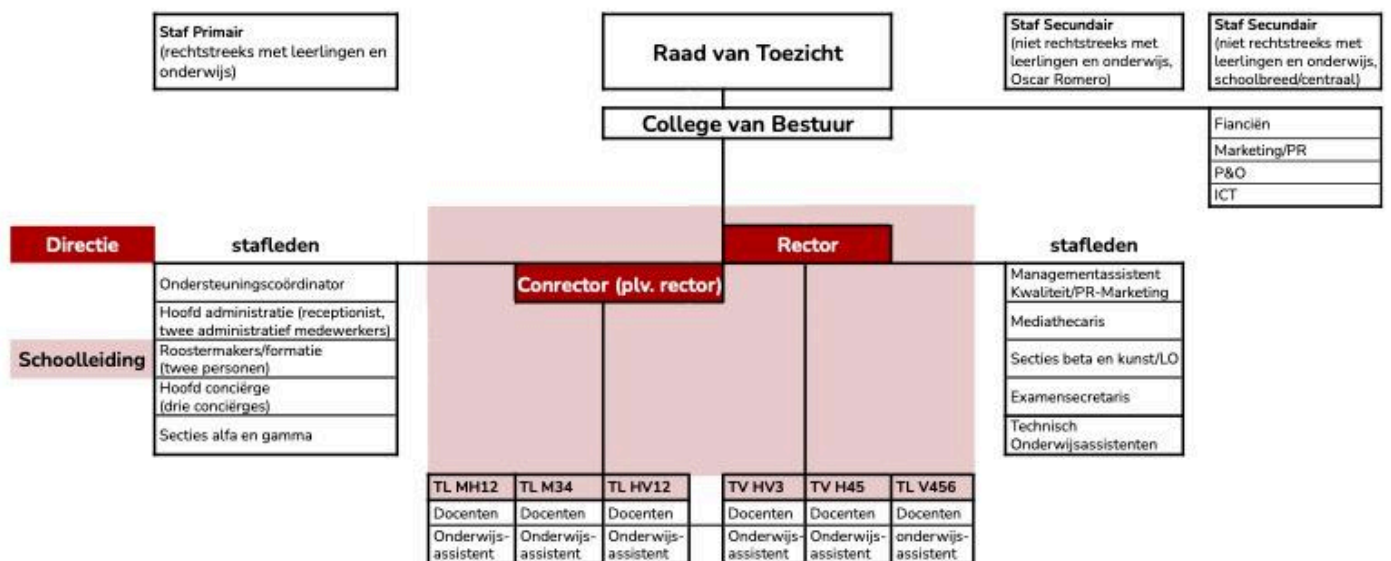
Staf Primair
(rechtstreeks met leerlingen en onderwijs)

Raad van Toezicht

Staf Secundair
(niet rechtstreeks met leerlingen en onderwijs, Oscar Romero)

Staf Secundair
(niet rechtstreeks met leerlingen en onderwijs, schoolbreed/centraal)

College van Bestuur

Fianciën
Marketing/PR
P&O
ICT

Directie

stafleden

Rector

stafleden

Ondersteuningscoördinator
Hoofd administratie (receptionist, twee administratief medewerkers)
Roostermakers/formatie (twee personen)
Hoofd conciërge (drie conciërges)
Secties alfa en gamma

Schoolleiding

Conrector (plv. rector)

Managementassistent Kwaliteit/PR-Marketing
Mediathecaris
Secties beta en kunst/LO
Examensecretaris
Technisch Onderwijsassistenten

| TL MH12 | TL M34 | TL HV12 | TV HV3 | TV H45 | TL V456 |
|---|---|---|---|---|---|
| Docenten | Docenten | Docenten | Docenten | Docenten | Docenten |
| Onderwijs-assistent | Onderwijs-assistent | Onderwijs-assistent | Onderwijs-assistent | Onderwijs-assistent | onderwijs-assistent |